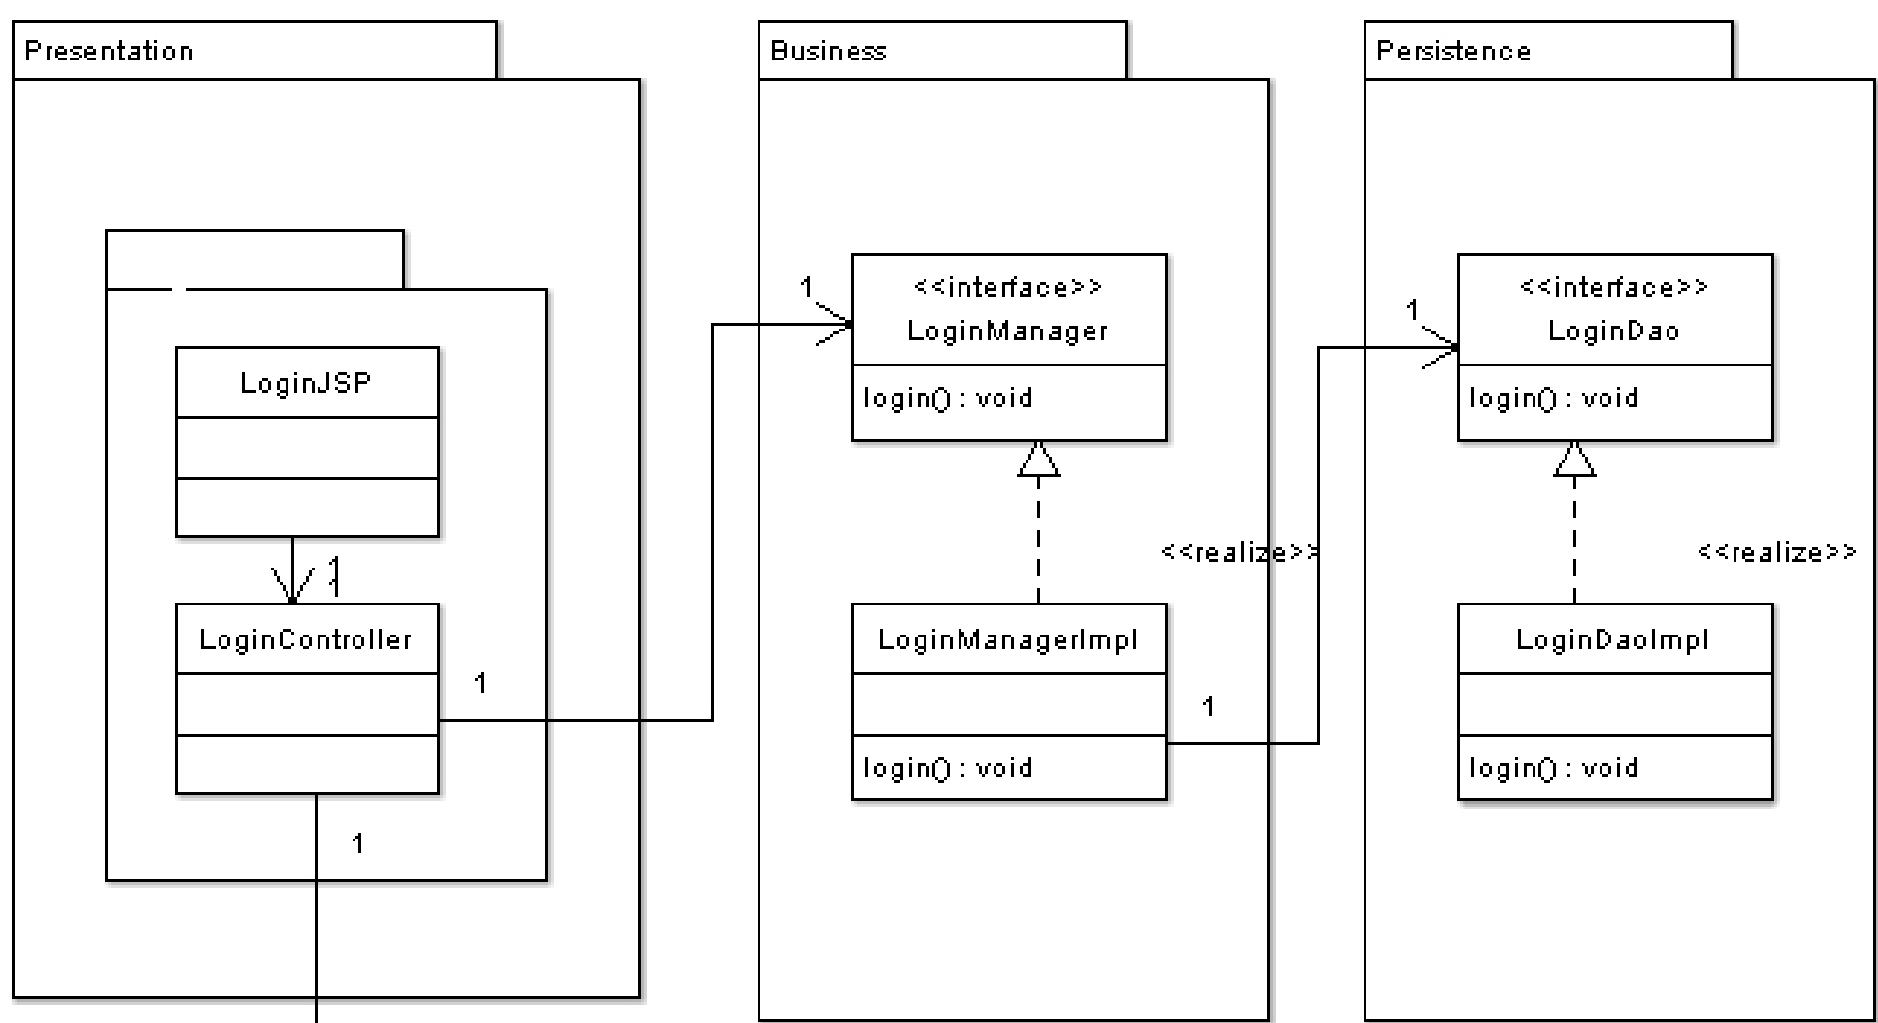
Presentation

Business

Persistence

LoginJSP

1

LoginController

1

1

1

<<interface>>
LoginManager

login() : void

<<realize>>

LoginManagerImpl

login() : void

1

1

<<interface>>
LoginDao

login() : void

<<realize>>

LoginDaoImpl

login() : void